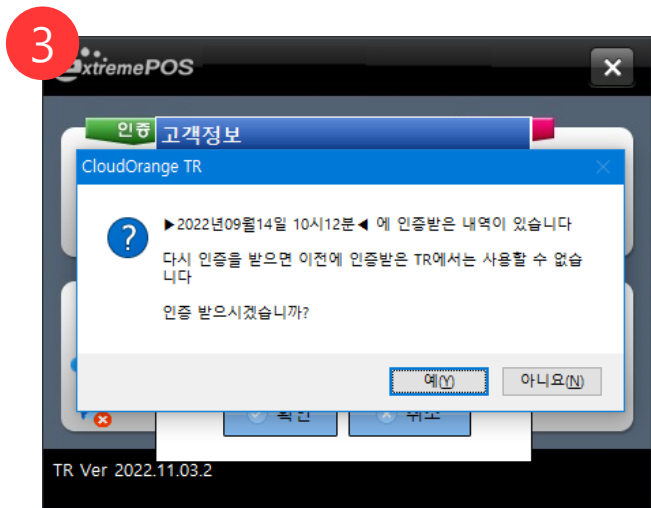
3

xtremePOS

인증 고객정보

CloudOrange TR

▶2022년09월14일 10시12분◀ 에 인증받은 내역이 있습니다

다시 인증을 받으면 이전에 인증받은 TR에서는 사용할 수 없습니다

인증 받으시겠습니까?

예(Y) 아니요(N)

확인 취소

TR Ver 2022.11.03.2